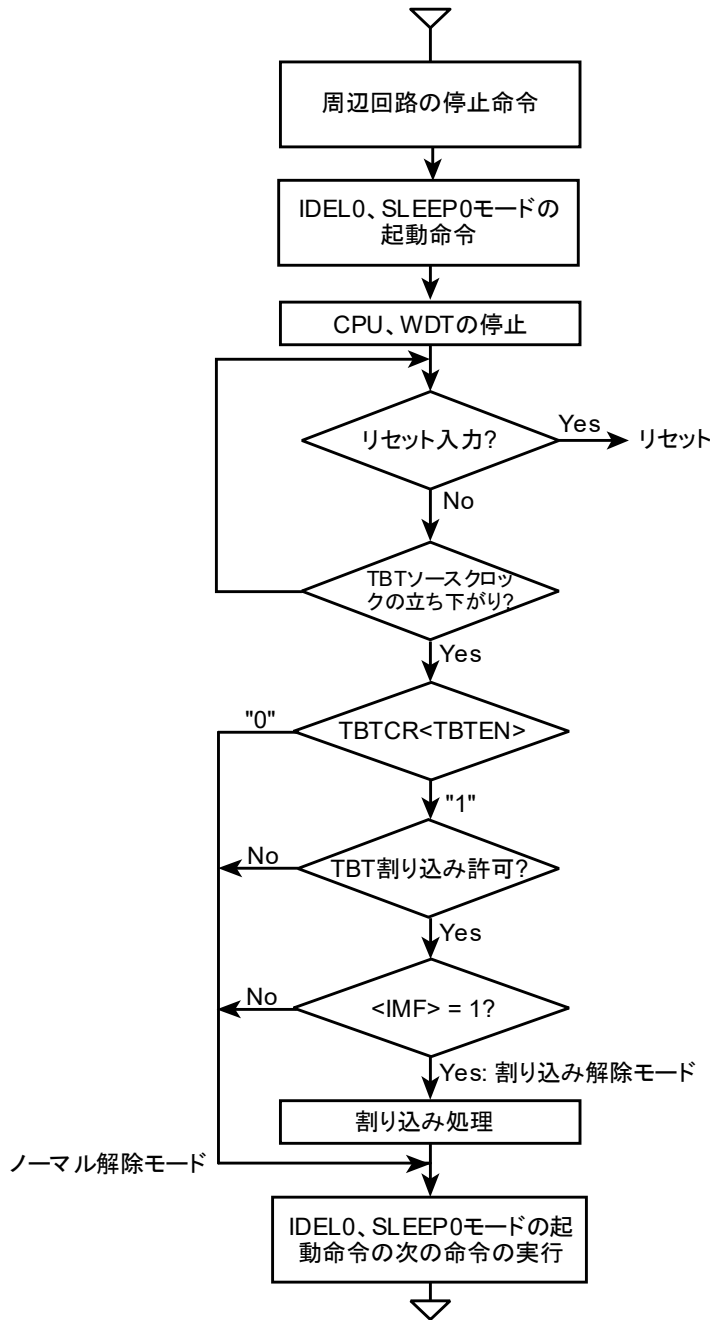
周辺回路の停止命令

IDEL0、SLEEP0モードの起動命令

CPU、WDTの停止

リセット入力?

Yes

リセット

No

TBTソースクロックの立ち下がり?

Yes

"0"

TBTCR<TBTEN>

"1"

No

TBT割り込み許可?

Yes

No

<IMF> = 1?

Yes: 割り込み解除モード

割り込み処理

ノーマル解除モード

IDEL0、SLEEP0モードの起動命令の次の命令の実行